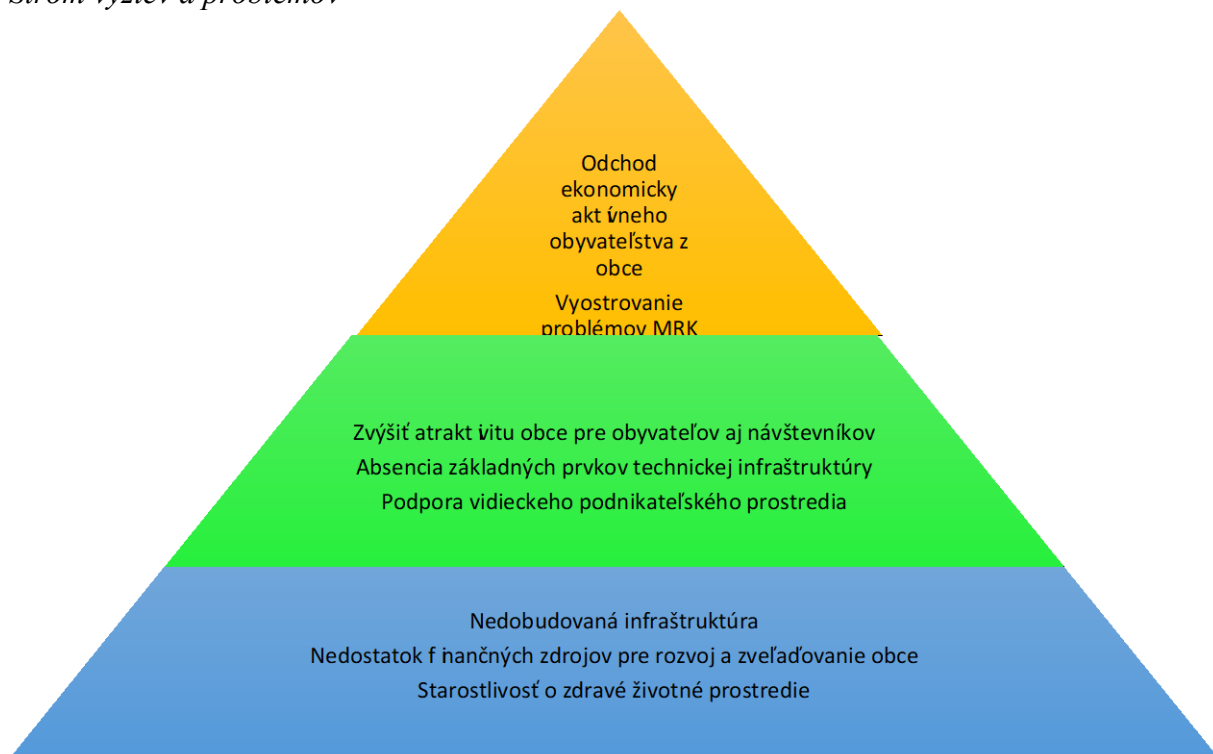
Strom výziev a problémov

Odchod ekonomicky akt ívneho obyvateľstva z obce

Vyostrovanie problémov MRK

Zvýšiť atrakt ivitu obce pre obyvateľov aj návštevníkov

Absencia základných prvkov technickej infraštruktúry

Podpora vidieckeho podnikateľského prostredia

Nedobudovaná infraštruktúra

Nedostatok f inančných zdrojov pre rozvoj a zveľaďovanie obce

Starostlivosť o zdravé životné prostredie